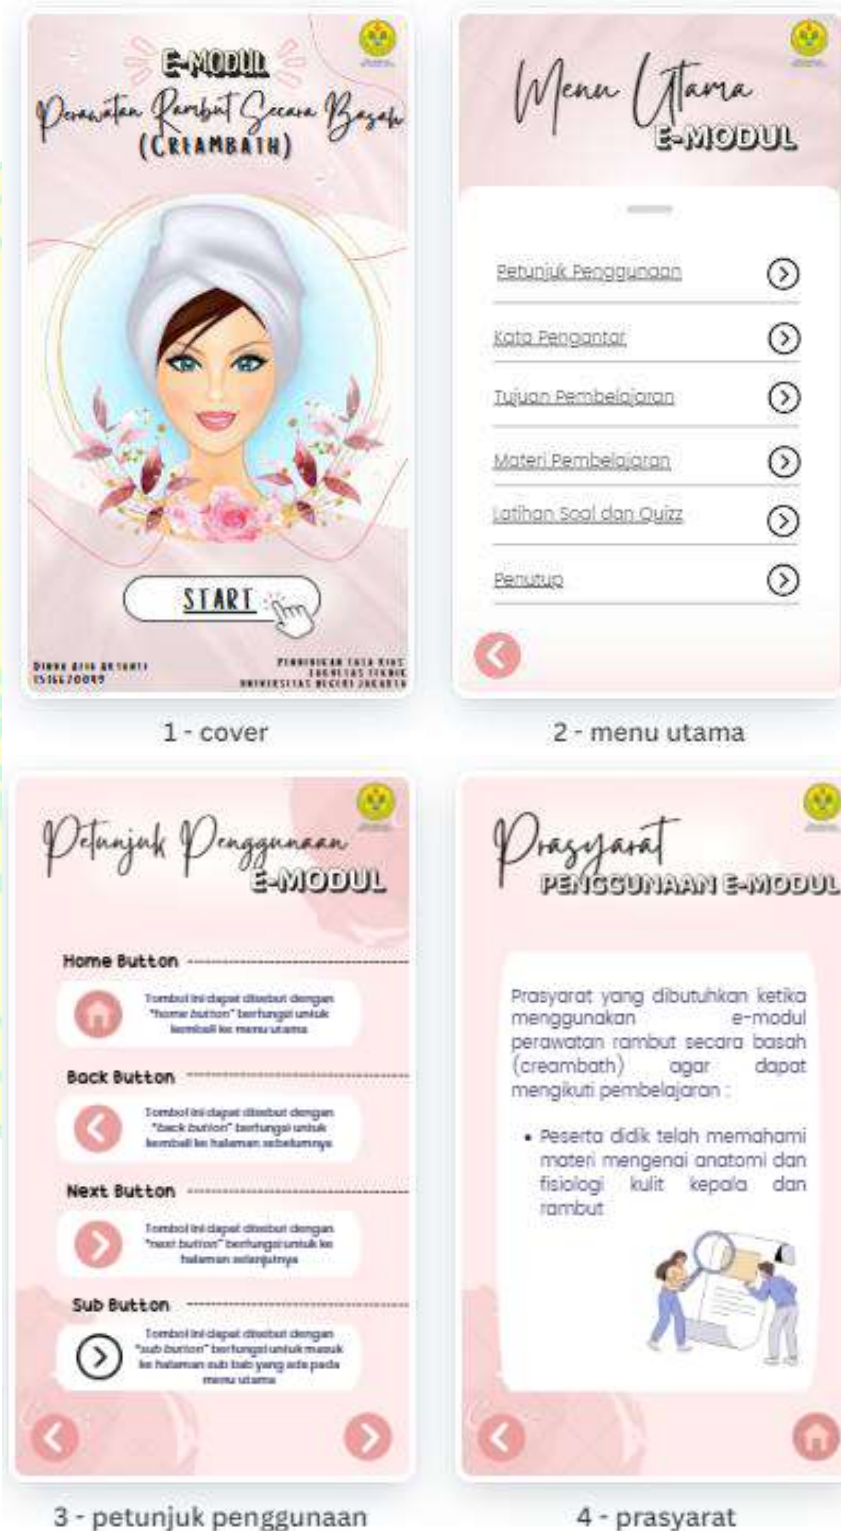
E-MODUL
Perawatan Rambut Secara Basah
(CREAMBATH)

START

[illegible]
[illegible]

PENDIDIKAN TATA RIAS
FAKULTAS TEKNIK
UNIVERSITAS NEGERI JAKARTA

1 - cover

Menu Utama
E-MODUL

Petunjuk Penggunaan
Kata Pengantar
Tujuan Pembelajaran
Materi Pembelajaran
Latihan Soal dan Quizz
Penutup

2 - menu utama

Petunjuk Penggunaan
E-MODUL

Home Button
Tombol ini dapat disebut dengan "home button" berfungsi untuk kembali ke menu utama

Back Button
Tombol ini dapat disebut dengan "back button" berfungsi untuk kembali ke halaman sebelumnya

Next Button
Tombol ini dapat disebut dengan "next button" berfungsi untuk ke halaman selanjutnya

Sub Button
Tombol ini dapat disebut dengan "sub button" berfungsi untuk masuk ke halaman sub bab yang ada pada menu utama

3 - petunjuk penggunaan

Prasyarat
PENGGUNAAN E-MODUL

Prasyarat yang dibutuhkan ketika menggunakan e-modul perawatan rambut secara basah (creambath) agar dapat mengikuti pembelajaran :

• Peserta didik telah memahami materi mengenai anatomi dan fisiologi kulit kepala dan rambut

4 - prasyarat